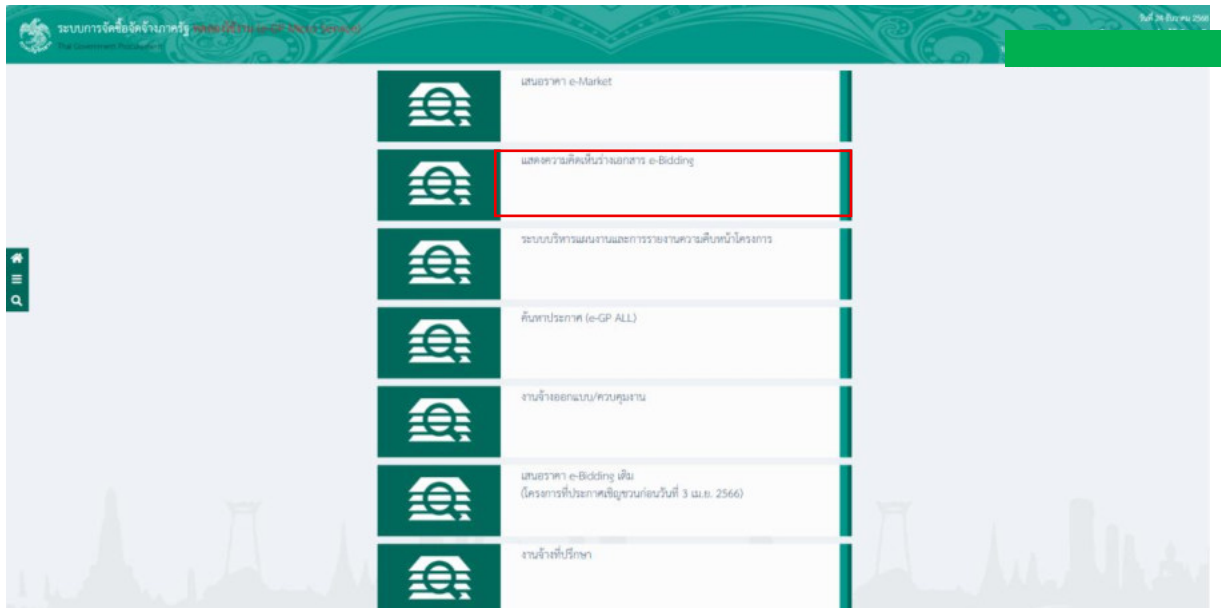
ระบบการจัดซื้อจัดจ้างภาครัฐ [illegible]
Thai Government Procurement

วันที่ 26 มิถุนายน 2566

เสนอราคา e-Market

แสดงความคิดเห็นร่างเอกสาร e-Bidding

ระบบบริหารแผนงานและการรายงานความคืบหน้าโครงการ

ค้นหาประกาศ (e-GP ALL)

งานจ้างออกแบบ/ควบคุมงาน

เสนอราคา e-Bidding เดิม
(โครงการที่ประกาศเชิญชวนก่อนวันที่ 3 เม.ย. 2566)

งานจ้างที่ปรึกษา